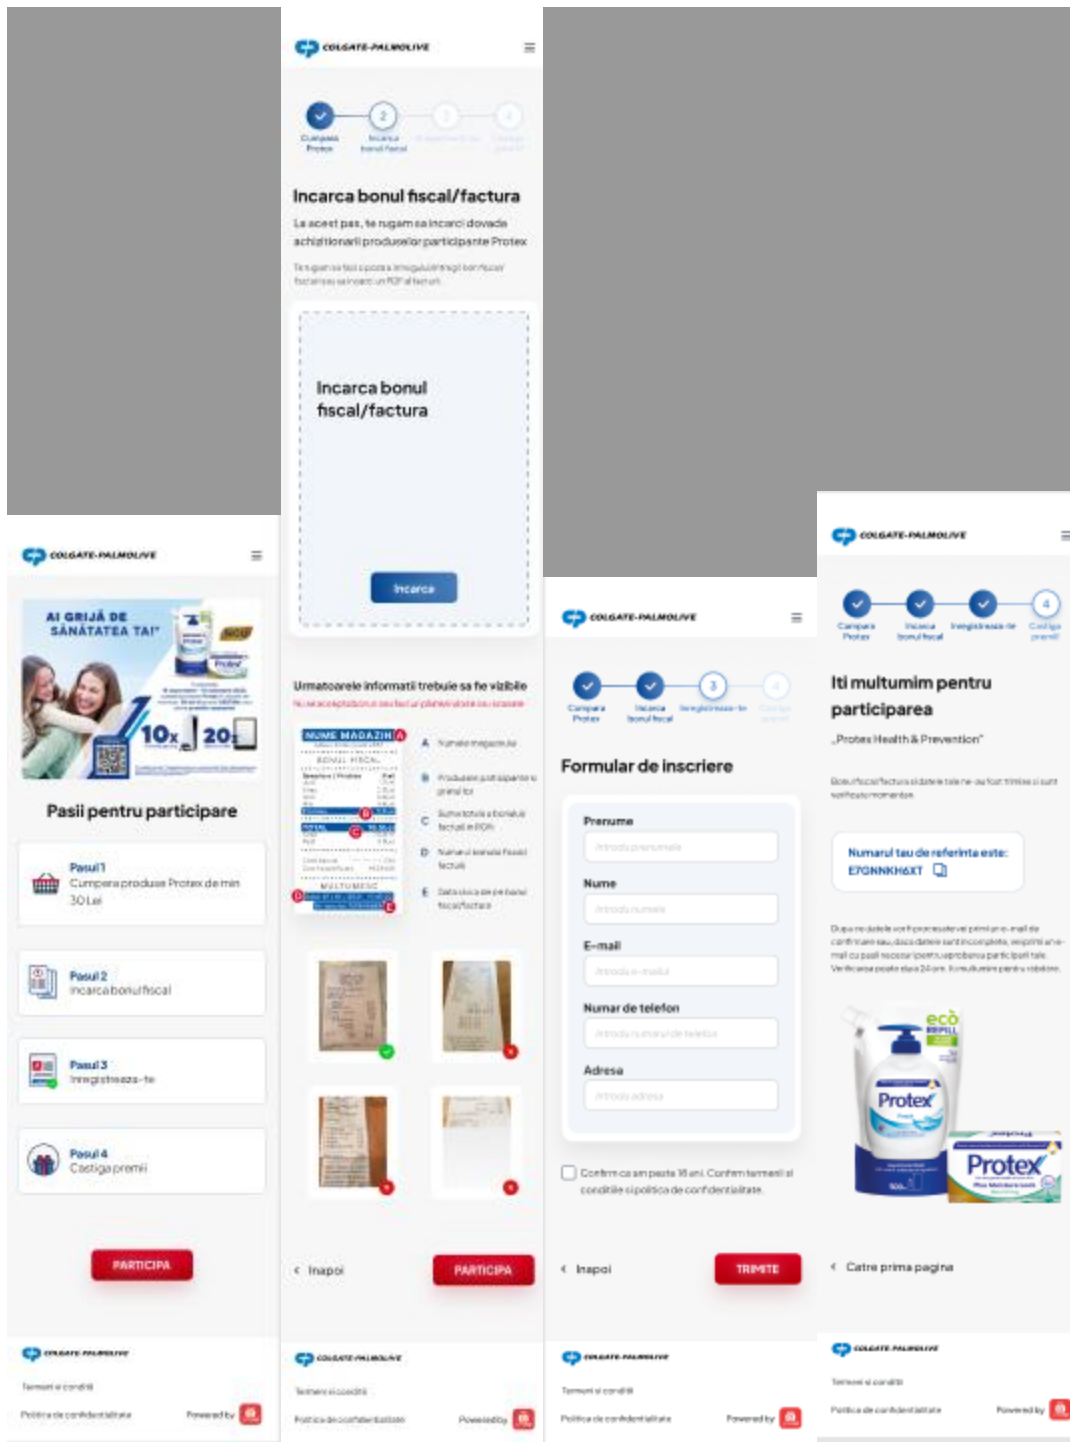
COLGATE-PALMOLIVE

AI GRIJĂ DE SĂNĂTATEA TA!

10x 20

Pasii pentru participare

Pasul 1
Cumpara produse Protex de min 30 Lei

Pasul 2
Incarca bonul fiscal

Pasul 3
Inregistreaza-te

Pasul 4
Castiga premii

PARTICIPA

COLGATE-PALMOLIVE
Termeni si conditii
Politica de confidentialitate
Powered by

COLGATE-PALMOLIVE

Cumpara Protex
Incarca bonul fiscal

Incarca bonul fiscal/factura

La acest pas, te rugam sa incarci dovada achizitionarii produselor participante Protex

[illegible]

Incarca bonul fiscal/factura

Incarca

Urmatoarele informatii trebuie sa fie vizibile
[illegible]

NUME MAGAZIN
BONUL FISCAL
TOTAL
MULTUMESC

A Numele magazinului
B Produsele participante la promotie
C Suma totala a bonului fiscal/facturii
D Numarul bonului fiscal/facturii
E Data si ora de pe bonul fiscal/factura

‹ Inapoi
PARTICIPA

COLGATE-PALMOLIVE
Termeni si conditii
Politica de confidentialitate
Powered by

COLGATE-PALMOLIVE

Cumpara Protex
Incarca bonul fiscal
Inregistreaza-te

Formular de inscriere

Prenume
Introdu prenumele
Nume
Introdu numele
E-mail
Introdu e-mailul
Numar de telefon
Introdu numarul de telefon
Adresa
Introdu adresa

Confirm ca am peste 18 ani. Confirm termenii si conditiile si politica de confidentialitate.

‹ Inapoi
TRIMITE

COLGATE-PALMOLIVE
Termeni si conditii
Politica de confidentialitate
Powered by

COLGATE-PALMOLIVE

Cumpara Protex
Incarca bonul fiscal
Inregistreaza-te
Castiga premii!

Iti multumim pentru participarea
„Protex Health & Prevention"

Bonul fiscal/factura si datele tale ne-au fost trimise si sunt verificate momentan.

Numarul tau de referinta este:
E7ONNKH6XT

Dupa ce datele vor fi procesate vei primi un e-mail de confirmare sau, daca datele sunt incomplete, empirii un e-mail cu pasii necesari pentru aprobarea participarii tale. Verificarea poate dura 24 ore. Iti multumim pentru rabdare.

eco REFILL
Protex
Protex

‹ Catre prima pagina

COLGATE-PALMOLIVE
Termeni si conditii
Politica de confidentialitate
Powered by